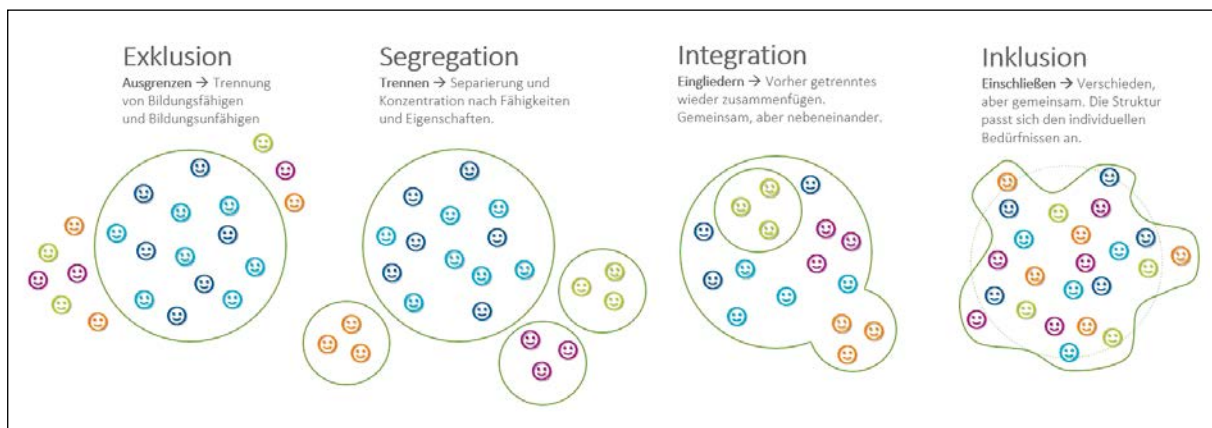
Exklusion
**Ausgrenzen** → Trennung von Bildungsfähigen und Bildungsunfähigen

Segregation
**Trennen** → Separierung und Konzentration nach Fähigkeiten und Eigenschaften.

Integration
**Eingliedern** → Vorher getrenntes wieder zusammenfügen. Gemeinsam, aber nebeneinander.

Inklusion
**Einschließen** → Verschieden, aber gemeinsam. Die Struktur passt sich den individuellen Bedürfnissen an.